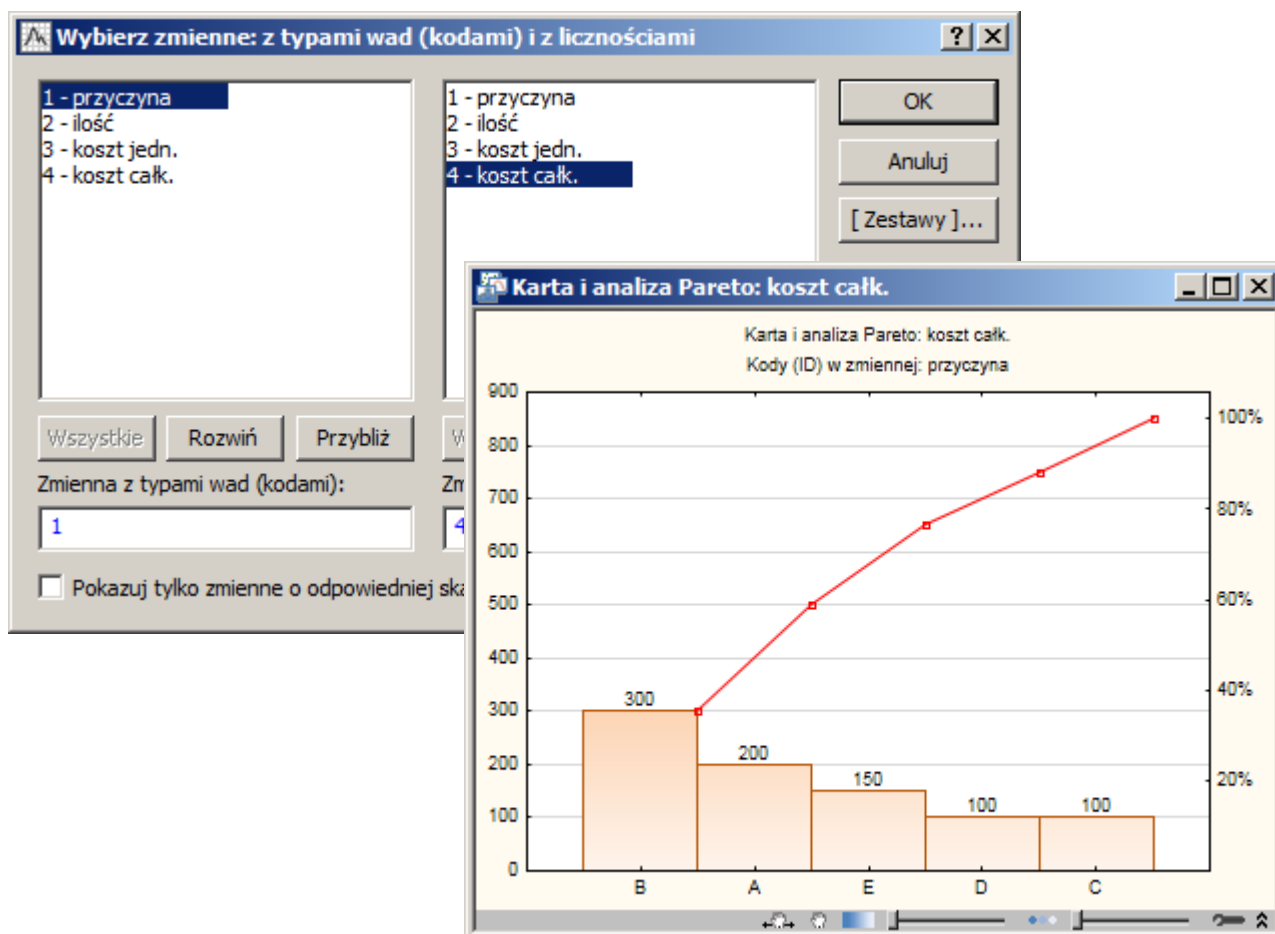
Wybierz zmienne: z typami wad (kodami) i z licznościami

1 - przyczyna
2 - ilość
3 - koszt jedn.
4 - koszt całk.

1 - przyczyna
2 - ilość
3 - koszt jedn.
4 - koszt całk.

OK
Anuluj
[ Zestawy ]...

Wszystkie
Rozwiń
Przybliż
W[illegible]

Zmienna z typami wad (kodami):
1

Zm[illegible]
4

Pokazuj tylko zmienne o odpowiedniej ska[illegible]

Karta i analiza Pareto: koszt całk.

Karta i analiza Pareto: koszt całk.
Kody (ID) w zmiennej: przyczyna

900
800
700
600
500
400
300
200
100
0

100%
80%
60%
40%
20%

300
200
150
100
100

B
A
E
D
C